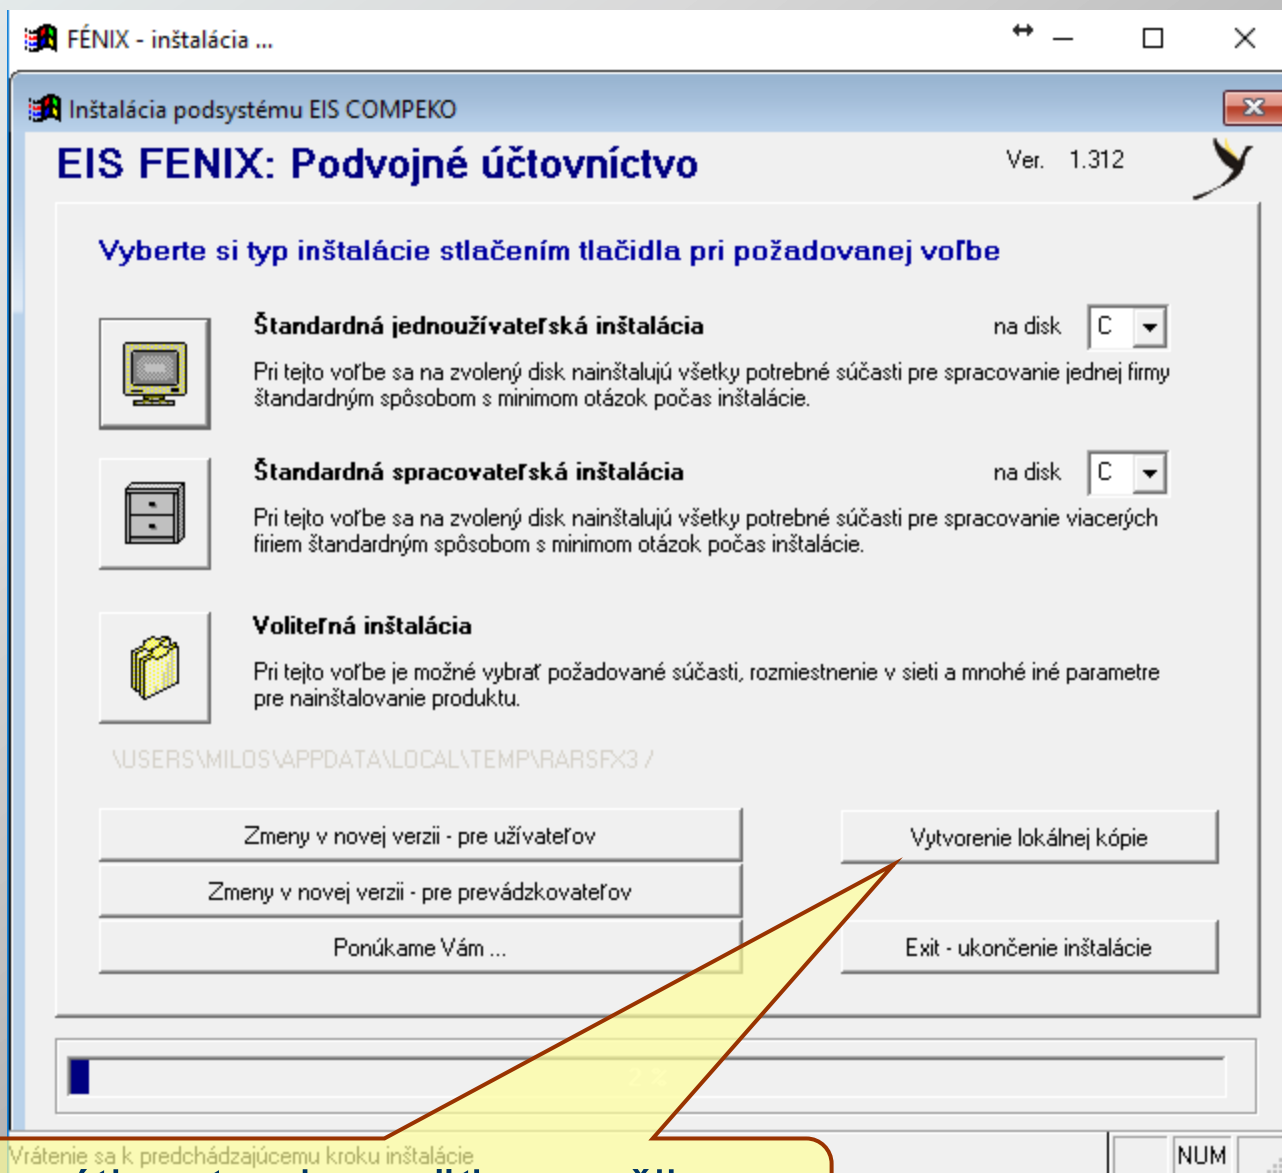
FÉNIX - inštalácia ...

Inštalácia podsystému EIS COMPEKO

EIS FENIX: Podvojné účtovníctvo

Ver. 1.312

Vyberte si typ inštalácie stlačením tlačidla pri požadovanej voľbe

Štandardná jednoužívateľská inštalácia

na disk C

Pri tejto voľbe sa na zvolený disk nainštalujú všetky potrebné súčasti pre spracovanie jednej firmy štandardným spôsobom s minimom otázok počas inštalácie.

Štandardná spracovateľská inštalácia

na disk C

Pri tejto voľbe sa na zvolený disk nainštalujú všetky potrebné súčasti pre spracovanie viacerých firiem štandardným spôsobom s minimom otázok počas inštalácie.

Voliteľná inštalácia

Pri tejto voľbe je možné vybrať požadované súčasti, rozmiestnenie v sieti a mnohé iné parametre pre nainštalovanie produktu.

\USERS\MILOS\APPDATA\LOCAL\TEMP\RARSFX3 /

Zmeny v novej verzii - pre užívateľov

Vytvorenie lokálnej kópie

Zmeny v novej verzii - pre prevádzkovateľov

Ponúkame Vám ...

Exit - ukončenie inštalácie

2 %

Vrátenie sa k predchádzajúcemu kroku inštalácie

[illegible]

NUM